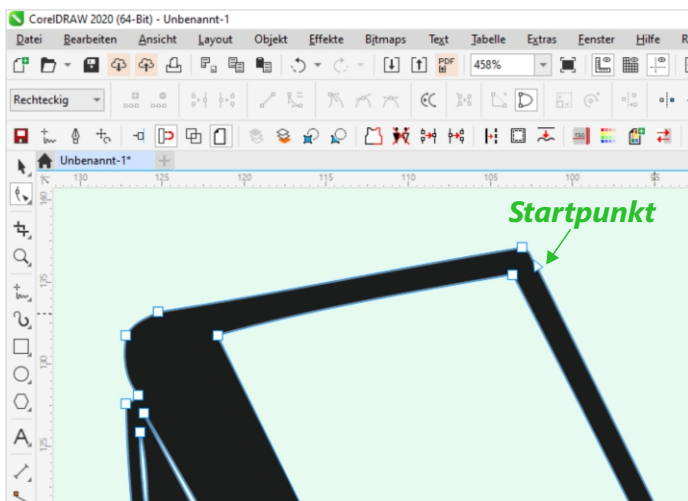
CorelDRAW 2020 (64-Bit) - Unbenannt-1

Datei Bearbeiten Ansicht Layout Objekt Effekte Bitmaps Text Tabelle Extras Fenster Hilfe

458%

Rechteckig

Unbenannt-1*

130 125 120 115 110 105 100

Startpunkt